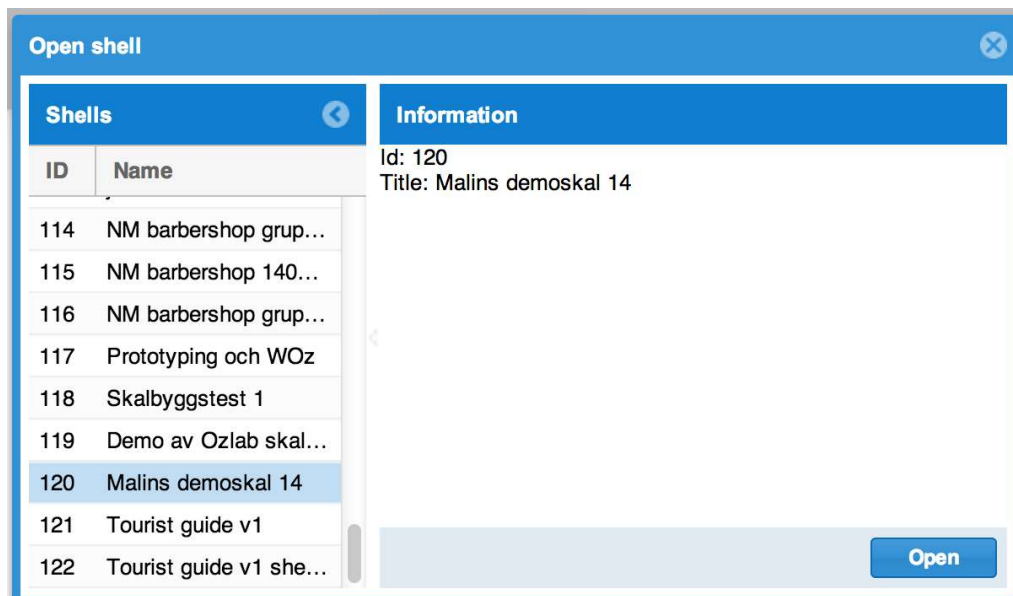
Open shell

Shells

| ID | Name |
|---|---|
| 114 | NM barbershop grup… |
| 115 | NM barbershop 140… |
| 116 | NM barbershop grup… |
| 117 | Prototyping och WOz |
| 118 | Skalbyggstest 1 |
| 119 | Demo av Ozlab skal… |
| 120 | Malins demoskal 14 |
| 121 | Tourist guide v1 |
| 122 | Tourist guide v1 she… |

Information

Id: 120
Title: Malins demoskal 14

Open